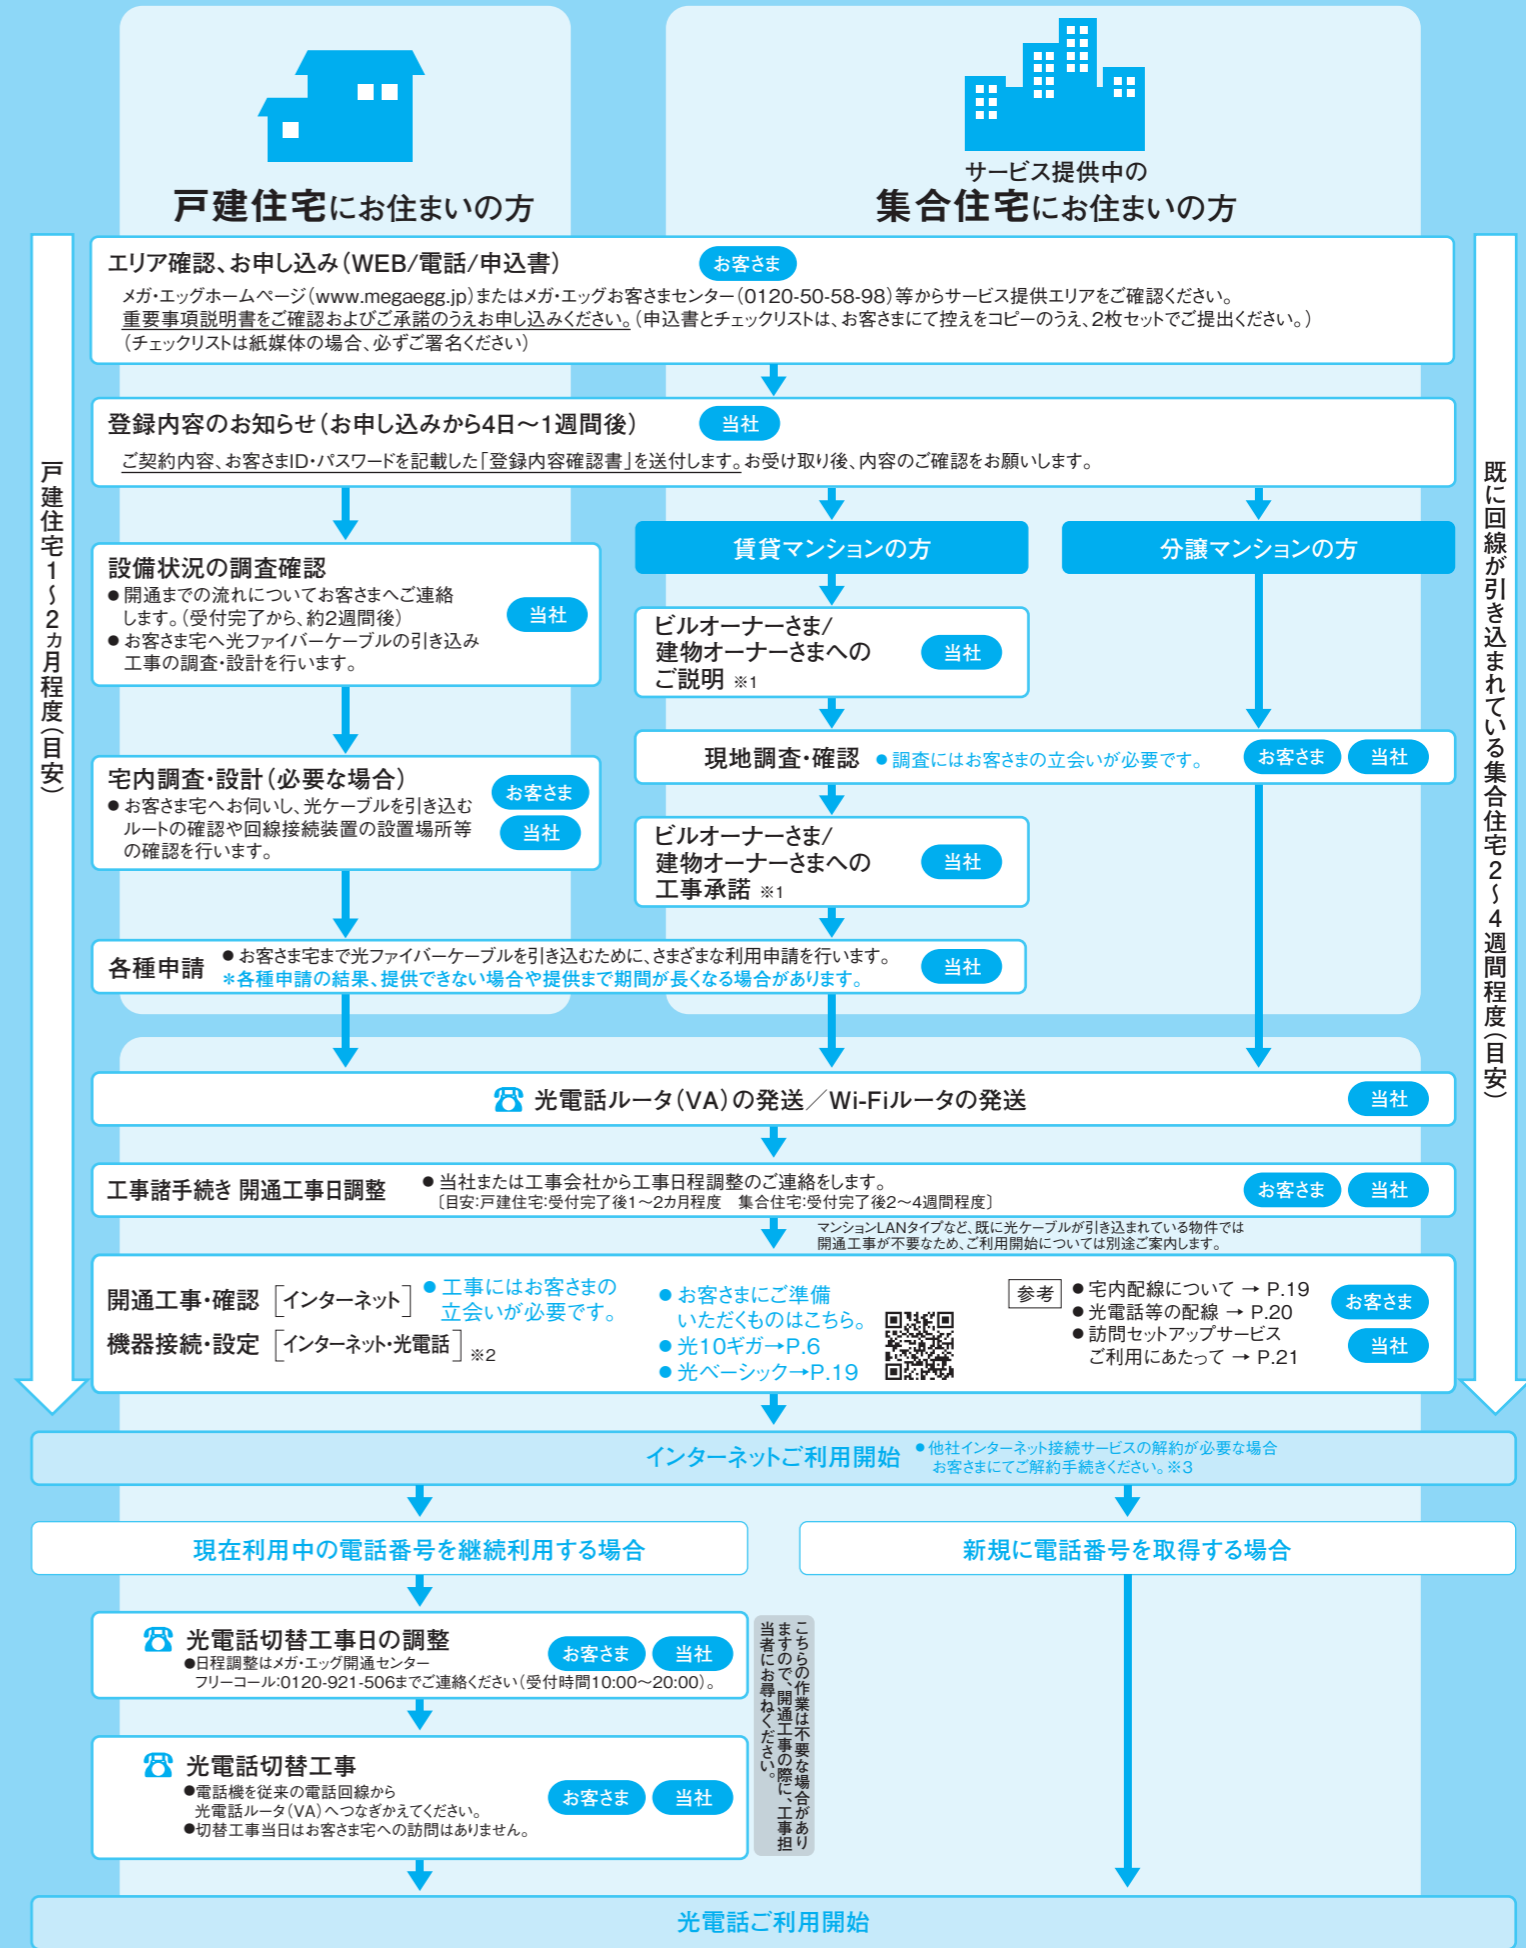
戸建住宅にお住まいの方

サービス提供中の
集合住宅にお住まいの方

戸建住宅1～2カ月程度(目安)

既に回線が引き込まれている集合住宅2～4週間程度(目安)

エリア確認、お申し込み(WEB/電話/申込書) お客さま
メガ・エッグホームページ(www.megaegg.jp)またはメガ・エッグお客さまセンター(0120-50-58-98)等からサービス提供エリアをご確認ください。
重要事項説明書をご確認およびご承諾のうえお申し込みください。(申込書とチェックリストは、お客さまにて控えをコピーのうえ、2枚セットでご提出ください。)
(チェックリストは紙媒体の場合、必ずご署名ください)

登録内容のお知らせ(お申し込みから4日～1週間後) 当社
ご契約内容、お客さまID・パスワードを記載した「登録内容確認書」を送付します。お受け取り後、内容のご確認をお願いします。

設備状況の調査確認 当社
●開通までの流れについてお客さまへご連絡します。(受付完了から、約2週間後)
●お客さま宅へ光ファイバーケーブルの引き込み工事の調査・設計を行います。

賃貸マンションの方

分譲マンションの方

ビルオーナーさま/建物オーナーさまへのご説明 ※1 当社

現地調査・確認 ●調査にはお客さまの立会いが必要です。 お客さま 当社

宅内調査・設計(必要な場合) お客さま 当社
●お客さま宅へお伺いし、光ケーブルを引き込むルートの確認や回線接続装置の設置場所等の確認を行います。

ビルオーナーさま/建物オーナーさまへの工事承諾 ※1 当社

各種申請 ●お客さま宅まで光ファイバーケーブルを引き込むために、さまざまな利用申請を行います。
＊各種申請の結果、提供できない場合や提供まで期間が長くなる場合があります。 当社

光電話ルータ(VA)の発送/Wi-Fiルータの発送 当社

工事諸手続き 開通工事日調整 ●当社または工事会社から工事日程調整のご連絡をします。
〔目安:戸建住宅:受付完了後1～2カ月程度　集合住宅:受付完了後2～4週間程度〕 お客さま 当社

マンションLANタイプなど、既に光ケーブルが引き込まれている物件では開通工事が不要なため、ご利用開始については別途ご案内します。

開通工事・確認 [インターネット] ●工事にはお客さまの立会いが必要です。
機器接続・設定 [インターネット・光電話] ※2
●お客さまにご準備いただくものはこちら。
●光10ギガ→P.6
●光ベーシック→P.19
参考 ●宅内配線について → P.19
●光電話等の配線 → P.20
●訪問セットアップサービスご利用にあたって → P.21
お客さま 当社

インターネットご利用開始 ●他社インターネット接続サービスの解約が必要な場合お客さまにてご解約手続きください。※3

現在利用中の電話番号を継続利用する場合

新規に電話番号を取得する場合

光電話切替工事日の調整 お客さま 当社
●日程調整はメガ・エッグ開通センター
フリーコール:0120-921-506までご連絡ください(受付時間10:00～20:00)。

こちらの作業は不要な場合がありますので、開通工事の際に、工事担当者にお尋ねください。

光電話切替工事 お客さま 当社
●電話機を従来の電話回線から光電話ルータ(VA)へつなぎかえてください。
●切替工事当日はお客さま宅への訪問はありません。

光電話ご利用開始